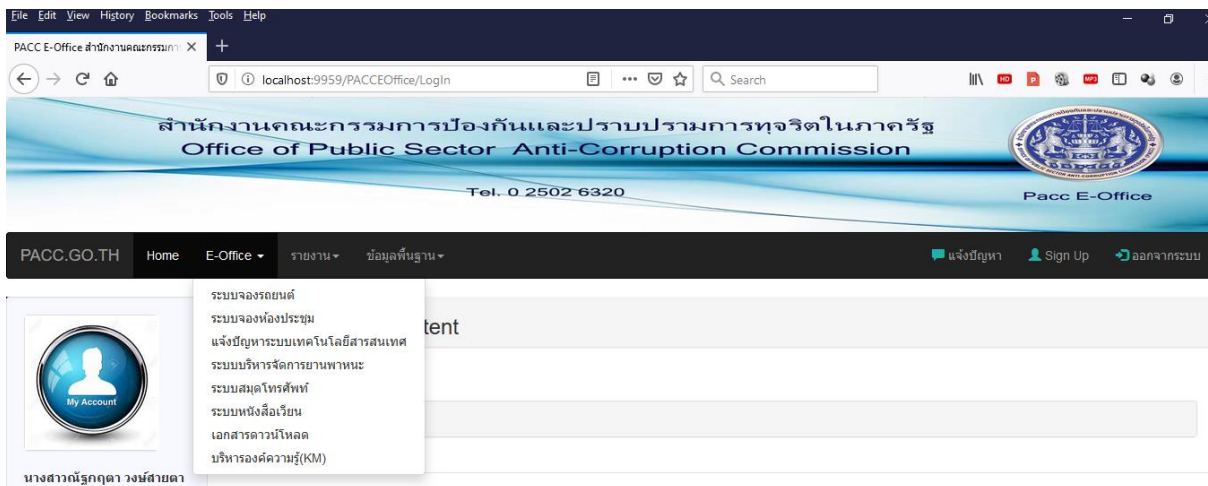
File Edit View History Bookmarks Tools Help

PACC E-Office สำนักงานคณะกรรมกา

localhost:9959/PACCEOffice/Login

Search

สำนักงานคณะกรรมการป้องกันและปราบปรามการทุจริตในภาครัฐ
Office of Public Sector Anti-Corruption Commission

Tel. 0 2502 6320

Pacc E-Office

PACC.GO.TH Home E-Office รายงาน ข้อมูลพื้นฐาน

แจ้งปัญหา Sign Up ออกจากระบบ

ระบบจองรถยนต์
ระบบจองห้องประชุม
แจ้งปัญหาระบบเทคโนโลยีสารสนเทศ
ระบบบริหารจัดการยานพาหนะ
ระบบสมุดโทรศัพท์
ระบบหนังสือเวียน
เอกสารดาวน์โหลด
บริหารองค์ความรู้(KM)

tent

My Account

นางสาวณัฐกฤตา วงษ์สายตา